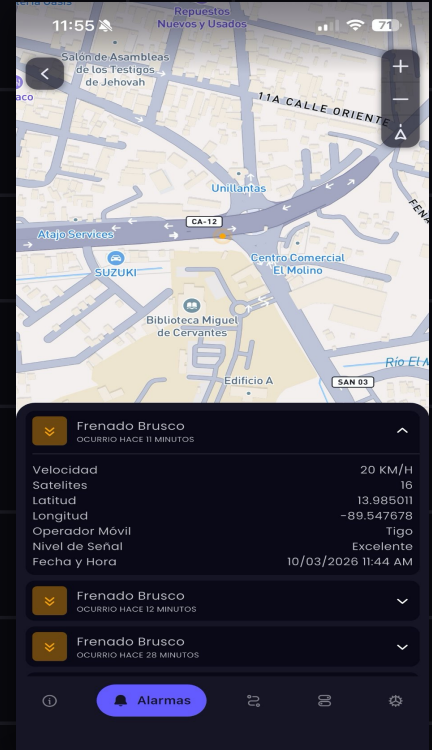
11:55

71

Repuestos Nuevos y Usados

Salón de Asambleas de los Testigos de Jehovah

11A CALLE ORIENTE

Unillantas

CA-12

Atajo Services

SUZUKI

Centro Comercial El Molino

Biblioteca Miguel de Cervantes

Edificio A

SAN 03

Río El A

Frenado Brusco
OCURRIO HACE 11 MINUTOS

| | |
|---|---|
| Velocidad | 20 KM/H |
| Satelites | 16 |
| Latitud | 13.985011 |
| Longitud | -89.547678 |
| Operador Móvil | Tigo |
| Nivel de Señal | Excelente |
| Fecha y Hora | 10/03/2026 11:44 AM |

Frenado Brusco
OCURRIO HACE 12 MINUTOS

Frenado Brusco
OCURRIO HACE 28 MINUTOS

Alarmas